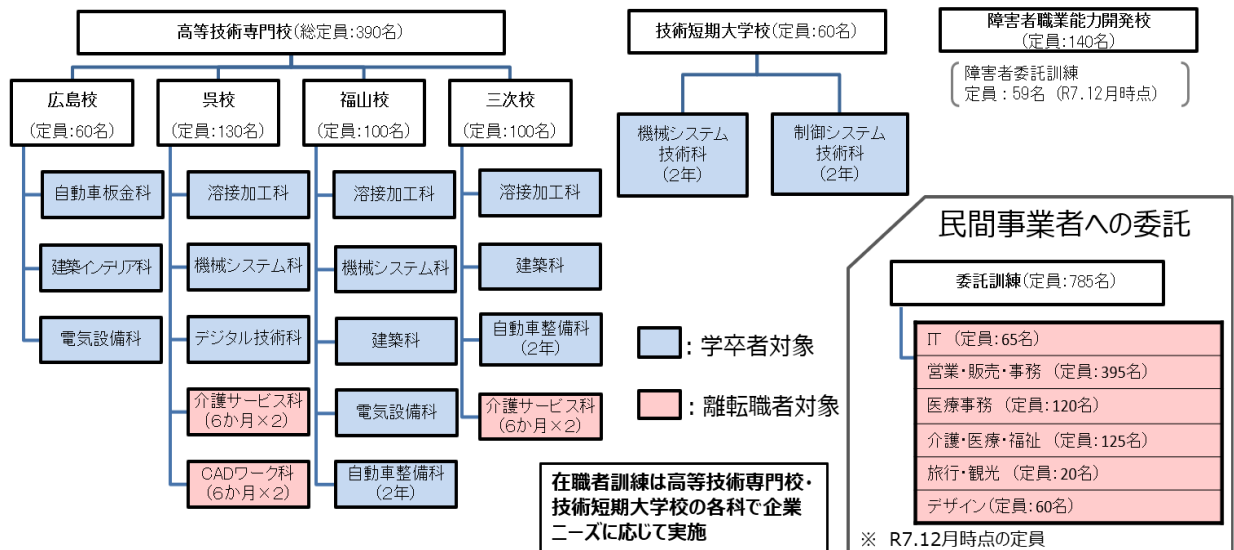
高等技術専門校(総定員:390名)

広島校
(定員:60名)

自動車板金科

建築インテリア科

電気設備科

呉校
(定員:130名)

溶接加工科

機械システム科

デジタル技術科

介護サービス科
(6か月×2)

CADワーク科
(6か月×2)

福山校
(定員:100名)

溶接加工科

機械システム科

建築科

電気設備科

自動車整備科
(2年)

三次校
(定員:100名)

溶接加工科

建築科

自動車整備科
(2年)

介護サービス科
(6か月×2)

技術短期大学校(定員:60名)

機械システム技術科
(2年)

制御システム技術科
(2年)

障害者職業能力開発校
(定員:140名)

障害者委託訓練
定員:59名 (R7.12月時点)

: 学卒者対象

: 離転職者対象

在職者訓練は高等技術専門校・技術短期大学校の各科で企業ニーズに応じて実施

民間事業者への委託

委託訓練(定員:785名)

IT (定員:65名)

営業・販売・事務 (定員:395名)

医療事務 (定員:120名)

介護・医療・福祉 (定員:125名)

旅行・観光 (定員:20名)

デザイン(定員:60名)

※ R7.12月時点の定員